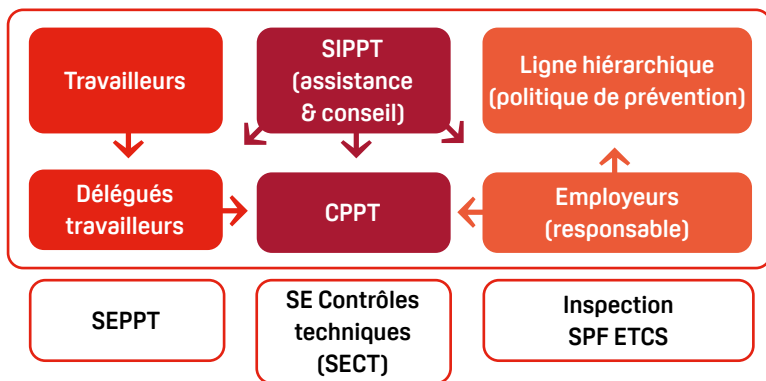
Travailleurs

SIPPT (assistance & conseil)

Ligne hiérarchique (politique de prévention)

Délégués travailleurs

CPPT

Employeurs (responsable)

SEPPT

SE Contrôles techniques (SECT)

Inspection SPF ETCS